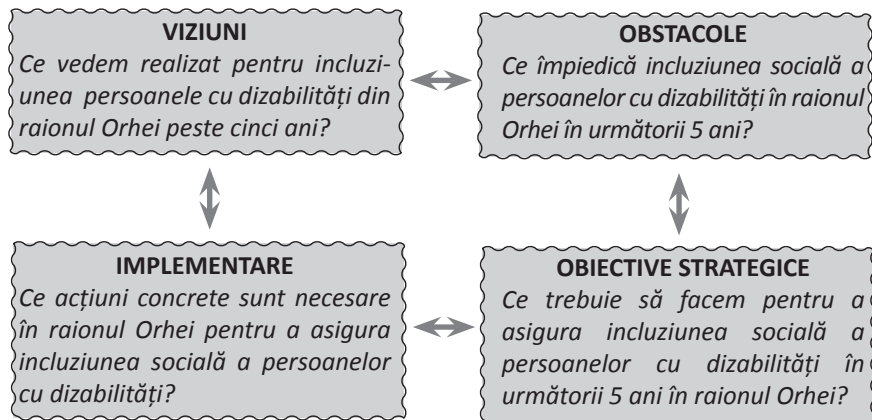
VIZIUNI

Ce vedem realizat pentru incluziunea persoanele cu dizabilități din raionul Orhei peste cinci ani?

OBSTACOLE

Ce împiedică incluziunea socială a persoanelor cu dizabilități în raionul Orhei în următorii 5 ani?

IMPLEMENTARE

Ce acțiuni concrete sunt necesare în raionul Orhei pentru a asigura incluziunea socială a persoanelor cu dizabilități?

OBIECTIVE STRATEGICE

Ce trebuie să facem pentru a asigura incluziunea socială a persoanelor cu dizabilități în următorii 5 ani în raionul Orhei?